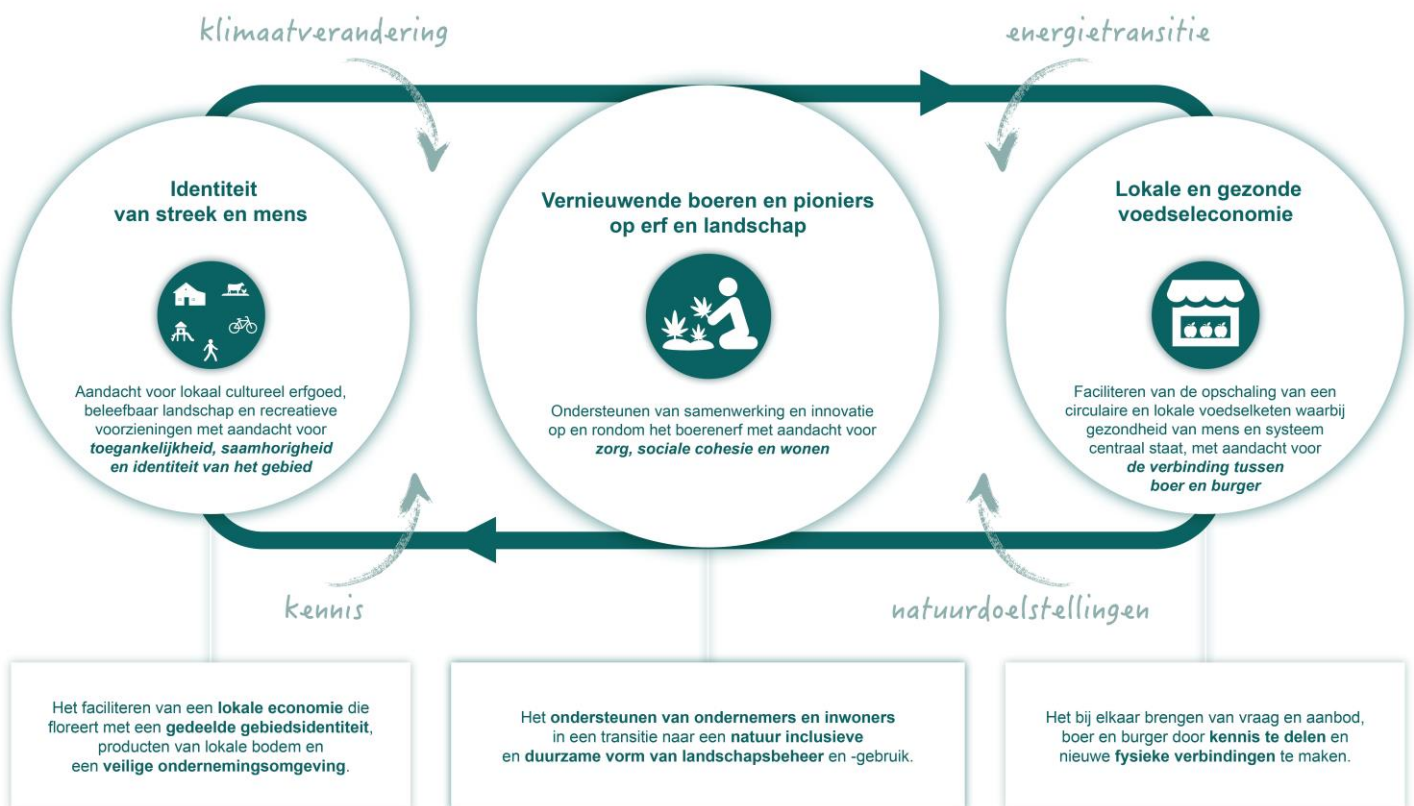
klimaatverandering

energietransitie

Identiteit van streek en mens

Aandacht voor lokaal cultureel erfgoed, beleefbaar landschap en recreatieve voorzieningen met aandacht voor ***toegankelijkheid, saamhorigheid en identiteit van het gebied***

Vernieuwende boeren en pioniers op erf en landschap

Ondersteunen van samenwerking en innovatie op en rondom het boerenerf met aandacht voor ***zorg, sociale cohesie en wonen***

Lokale en gezonde voedseleconomie

Faciliteren van de opschaling van een circulaire en lokale voedselketen waarbij gezondheid van mens en systeem centraal staat, met aandacht voor ***de verbinding tussen boer en burger***

kennis

natuurdoelstellingen

Het faciliteren van een **lokale economie** die floreert met een **gedeelde gebiedsidentiteit**, producten van lokale bodem en een **veilige ondernemingsomgeving**.

Het **ondersteunen van ondernemers en inwoners** in een transitie naar een **natuur inclusieve** en **duurzame vorm van landschapsbeheer** en -gebruik.

Het bij elkaar brengen van vraag en aanbod, boer en burger door **kennis te delen** en nieuwe **fysieke verbindingen** te maken.